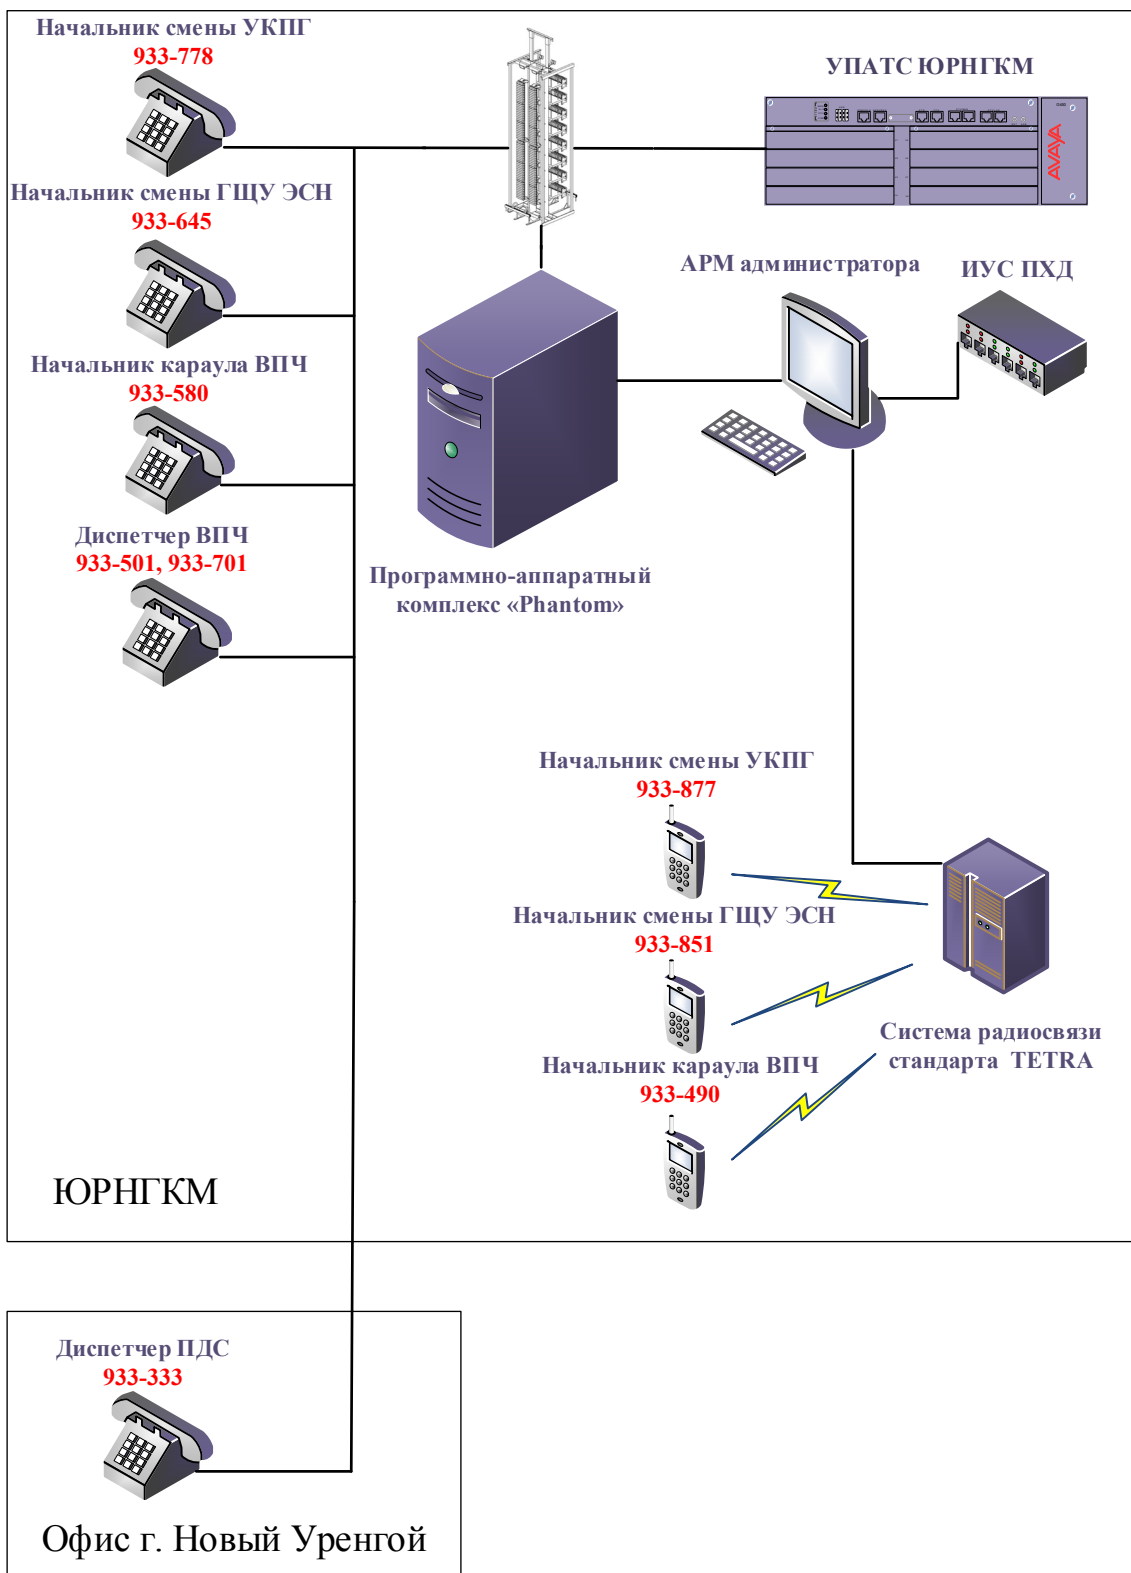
Начальник смены УКПГ
933-778

УПАТС ЮРНГКМ

AVAYA

Начальник смены ГЩУ ЭСН
933-645

АРМ администратора

ИУС ПХД

Начальник караула ВПЧ
933-580

Диспетчер ВПЧ
933-501, 933-701

Программно-аппаратный комплекс «Phantom»

Начальник смены УКПГ
933-877

Начальник смены ГЩУ ЭСН
933-851

Начальник караула ВПЧ
933-490

Система радиосвязи стандарта TETRA

ЮРНГКМ

Диспетчер ПДС
933-333

Офис г. Новый Уренгой